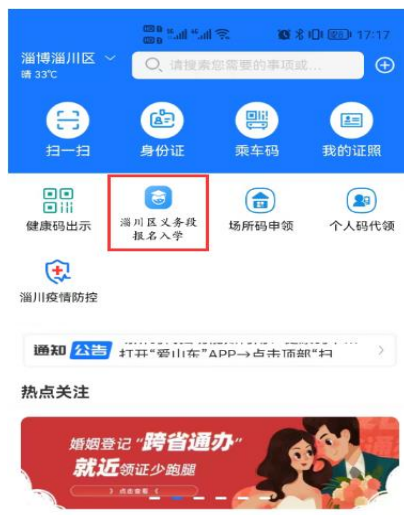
17:17

淄博淄川区
晴 33℃

请搜索您需要的事项或...

扫一扫
身份证
乘车码
我的证照

健康码出示
淄川区义务段报名入学
场所码申领
个人码代领

淄川疫情防控

通知 公告
打开"爱山东"APP→点击顶部"扫

热点关注

婚姻登记"跨省通办"
就近领证少跑腿
点击查看